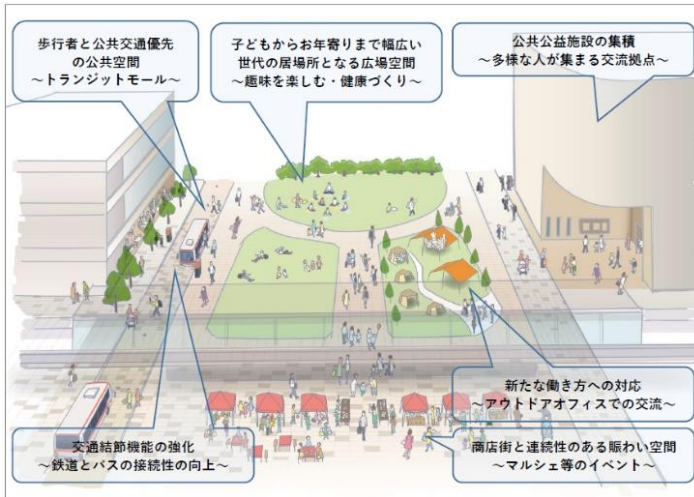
歩行者と公共交通優先
の公共空間
～トランジットモール～

子どもからお年寄りまで幅広い
世代の居場所となる広場空間
～趣味を楽しむ・健康づくり～

公共公益施設の集積
～多様な人が集まる交流拠点～

新たな働き方への対応
～アウトドアオフィスでの交流～

交通結節機能の強化
～鉄道とバスの接続性の向上～

商店街と連続性のある賑わい空間
～マルシェ等のイベント～